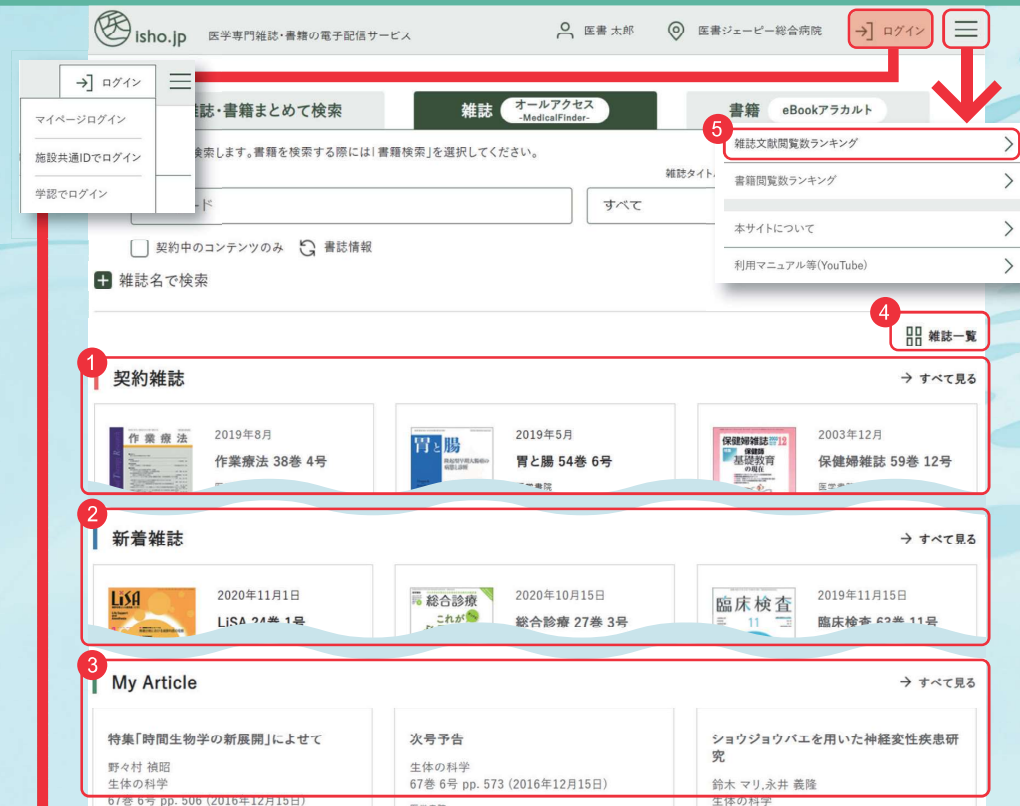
isho.jp 医学専門雑誌・書籍の電子配信サービス

医書 太郎

医書ジェーピー総合病院

ログイン

ログイン

マイページログイン

施設共通IDでログイン

学認でログイン

雑誌・書籍まとめて検索

雑誌 オールアクセス -MedicalFinder-

書籍 eBookアラカルト

検索します。書籍を検索する際には「書籍検索」を選択してください。

雑誌タイトル

ード

すべて

契約中のコンテンツのみ 書誌情報

雑誌名で検索

5 雑誌文献閲覧数ランキング

書籍閲覧数ランキング

本サイトについて

利用マニュアル等(YouTube)

4 雑誌一覧

1 契約雑誌

→ すべて見る

作業療法

2019年8月
作業療法 38巻 4号

胃と腸

2019年5月
胃と腸 54巻 6号

保健婦雑誌 保健師 基礎教育の現在

2003年12月
保健婦雑誌 59巻 12号

2 新着雑誌

→ すべて見る

LiSA

2020年11月1日
LiSA 24巻 1号

総合診療

2020年10月15日
総合診療 27巻 3号

臨床検査

2019年11月15日
臨床検査 63巻 11号

3 My Article

→ すべて見る

特集「時間生物学の新展開」によせて
野々村 禎昭
生体の科学
67巻 6号 pp. 506 (2016年12月15日)

次号予告
生体の科学
67巻 6号 pp. 573 (2016年12月15日)

ショウジョウバエを用いた神経変性疾患研究
鈴木 マリ,永井 義隆
生体の科学